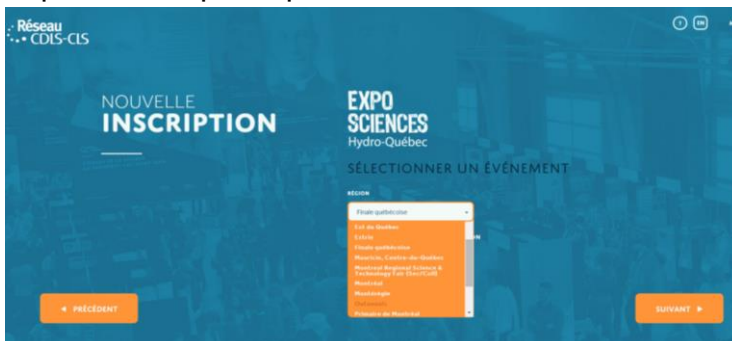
Réseau
CDLS-CLS

? EN

NOUVELLE
INSCRIPTION

EXPO
SCIENCES
Hydro-Québec

SÉLECTIONNER UN ÉVÉNEMENT

RÉGION

Finale québécoise

Est du Québec
Estrie
Finale québécoise
Mauricie, Centre-du-Québec
Montreal Regional Science & Technology Fair (Sec/Coll)
Montréal
Montérégie
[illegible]
Primaire de Montréal

◄ PRÉCÉDENT

SUIVANT ►